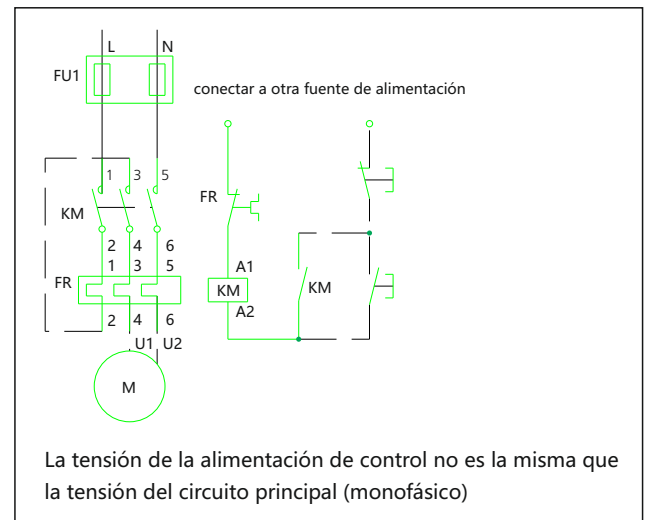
L N

FU1

conectar a otra fuente de alimentación

1 3 5

KM

2 4 6
1 3 5

FR

2 4 6

U1 U2

M

FR

A1

KM

A2

KM

La tensión de la alimentación de control no es la misma que la tensión del circuito principal (monofásico)